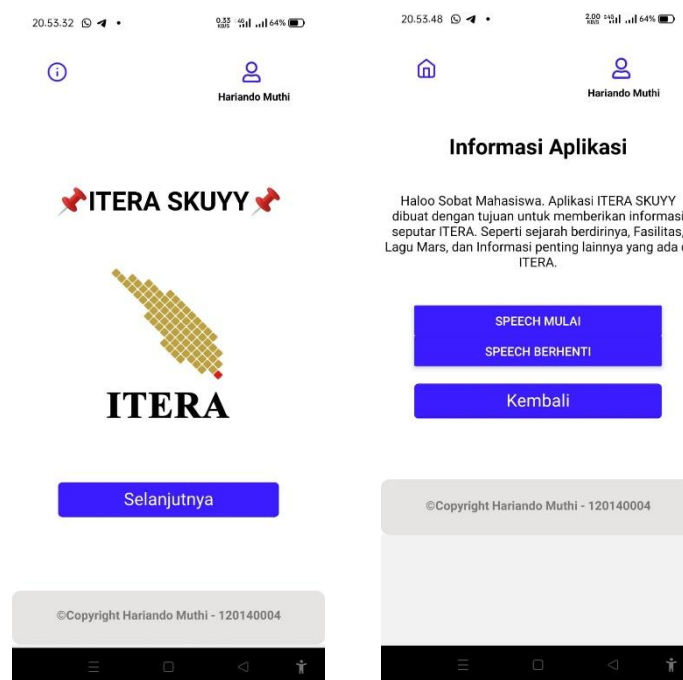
20.53.32

0,33 KB/S 64%

Hariando Muthi

📌ITERA SKUYY📌

ITERA

Selanjutnya

©Copyright Hariando Muthi - 120140004

20.53.48

2,00 KB/S 64%

Hariando Muthi

Informasi Aplikasi

Haloo Sobat Mahasiswa. Aplikasi ITERA SKUYY dibuat dengan tujuan untuk memberikan informasi seputar ITERA. Seperti sejarah berdirinya, Fasilitas, Lagu Mars, dan Informasi penting lainnya yang ada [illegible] ITERA.

SPEECH MULAI

SPEECH BERHENTI

Kembali

©Copyright Hariando Muthi - 120140004